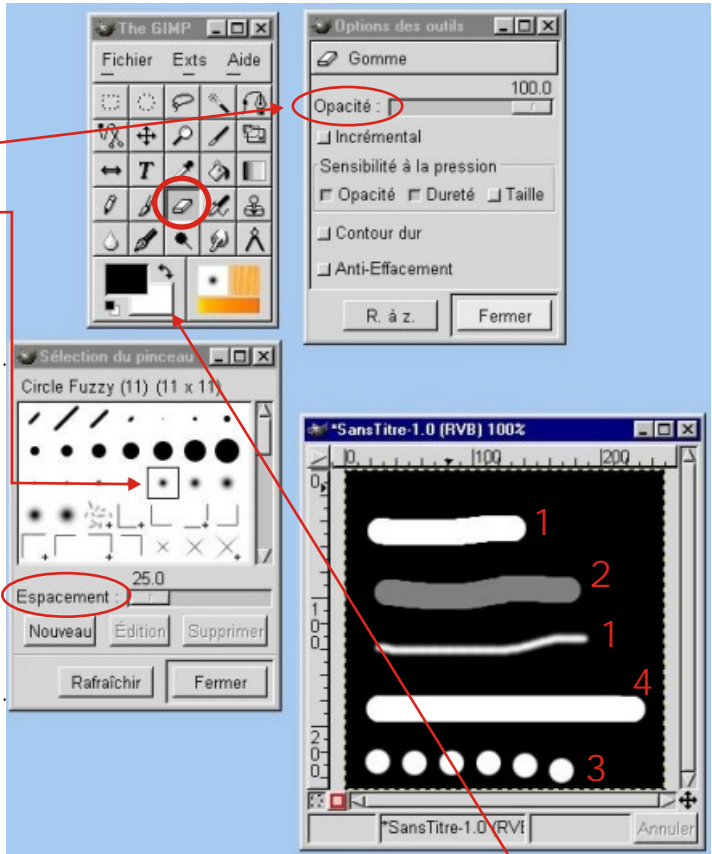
The GIMP

Fichier Exts Aide

Options des outils

Gomme

100.0

Opacité :

Incrémental

Sensibilité à la pression

Opacité Dureté Taille

Contour dur

Anti-Effacement

R. à z. Fermer

Sélection du pinceau

Circle Fuzzy (11) (11 x 11)

25.0

Espacement :

Nouveau Édition Supprimer

Rafraîchir Fermer

*SansTitre-1.0 (RVB) 100%

0 100 200

1

2

1

4

3

*SansTitre-1.0 (RVB

Annuler